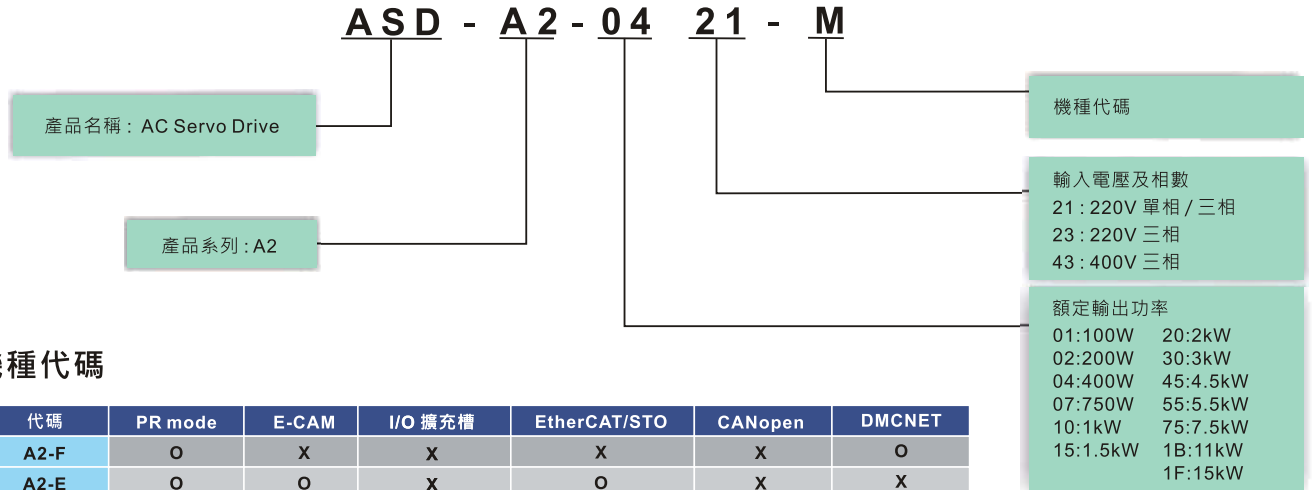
ASD - A2 - 04 21 - M

產品名稱 : AC Servo Drive

產品系列 : A2

機種代碼

輸入電壓及相數
21 : 220V 單相 / 三相
23 : 220V 三相
43 : 400V 三相

額定輸出功率
01:100W
02:200W
04:400W
07:750W
10:1kW
15:1.5kW
20:2kW
30:3kW
45:4.5kW
55:5.5kW
75:7.5kW
1B:11kW
1F:15kW

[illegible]種代碼

| 代碼 | PR mode | E-CAM | I/O 擴充槽 | EtherCAT/STO | CANopen | DMCNET |
|---|---|---|---|---|---|---|
| A2-F | O | X | X | X | X | O |
| A2-E | O | O | X | O | X | X |